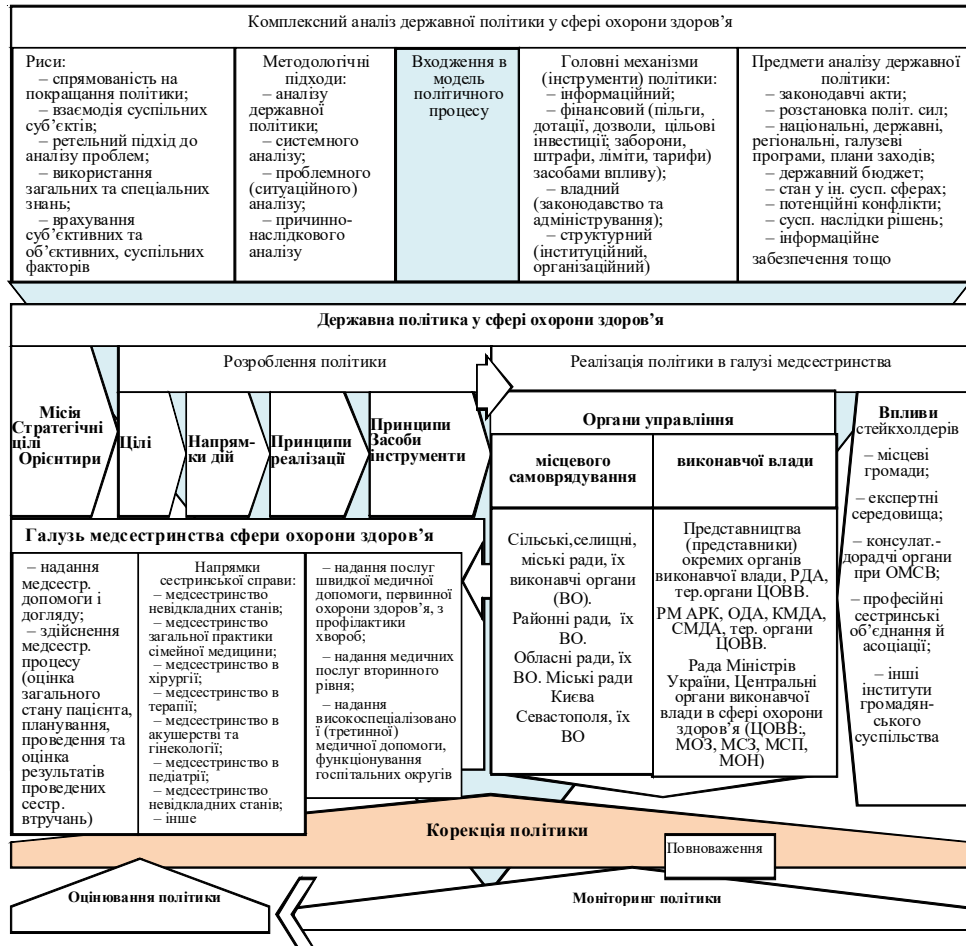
Комплексний аналіз державної політики у сфері охорони здоров’я

Риси:
– спрямованість на покращання політики;
– взаємодія суспільних суб’єктів;
– ретельний підхід до аналізу проблем;
– використання загальних та спеціальних знань;
– врахування суб’єктивних та об’єктивних, суспільних факторів

Методологічні підходи:
– аналізу державної політики;
– системного аналізу;
– проблемного (ситуаційного) аналізу;
– причинно-наслідкового аналізу

Входження в модель політичного процесу

Головні механізми (інструменти) політики:
– інформаційний;
– фінансовий (пільги, дотації, дозволи, цільові інвестиції; заборони, штрафи, ліміти, тарифи) засобами впливу);
– владний (законодавство та адміністрування);
– структурний (інституційний, організаційний)

Предмети аналізу державної політики:
– законодавчі акти;
– розстановка політ. сил;
– національні, державні, регіональні, галузеві програми, плани заходів;
– державний бюджет;
– стан у ін. сусп. сферах;
– потенційні конфлікти;
– сусп. наслідки рішень;
– інформаційне забезпечення тощо

Державна політика у сфері охорони здоров’я

Розроблення політики

Реалізація політики в галузі медсестринства

Місія Стратегічні цілі Орієнтири

Цілі

Напрямки дій

Принципи реалізації

Принципи Засоби інструменти

Органи управління

місцевого самоврядування

виконавчої влади

Впливи стейкхолдерів
– місцеві громади;
– експертні середовища;
– консулат.-дорадчі органи при ОМСВ;
– професійні сестринські об’єднання й асоціації;
– інші інститути громадянського суспільства

Галузь медсестринства сфери охорони здоров’я

– надання медсестр. допомоги і догляду;
– здійснення медсестр. процесу (оцінка загального стану пацієнта, планування, проведення та оцінка результатів проведених сестр. втручань)

Напрямки сестринської справи:
– медсестринство невідкладних станів;
– медсестринство загальної практики сімейної медицини;
– медсестринство в хірургії;
– медсестринство в терапії;
– медсестринство в акушерстві та гінекології;
– медсестринство в педіатрії;
– медсестринство невідкладних станів;
– інше

– надання послуг швидкої медичної допомоги, первинної охорони здоров’я, з профілактики хвороб;
– надання медичних послуг вторинного рівня;
– надання високоспеціалізованої (третинної) медичної допомоги, функціонування госпітальних округів

Сільські, селищні, міські ради, їх виконавчі органи (ВО).
Районні ради, їх ВО.
Обласні ради, їх ВО. Міські ради Києва Севастополя, їх ВО

Представництва (представники) окремих органів виконавчої влади, РДА, тер.органи ЦОВВ.
РМ АРК, ОДА, КМДА, СМДА, тер. органи ЦОВВ.
Рада Міністрів України, Центральні органи виконавчої влади в сфері охорони здоров’я (ЦОВВ:, МОЗ, МСЗ, МСП, МОН)

Корекція політики

Повноваження

Оцінювання політики

Моніторинг політики